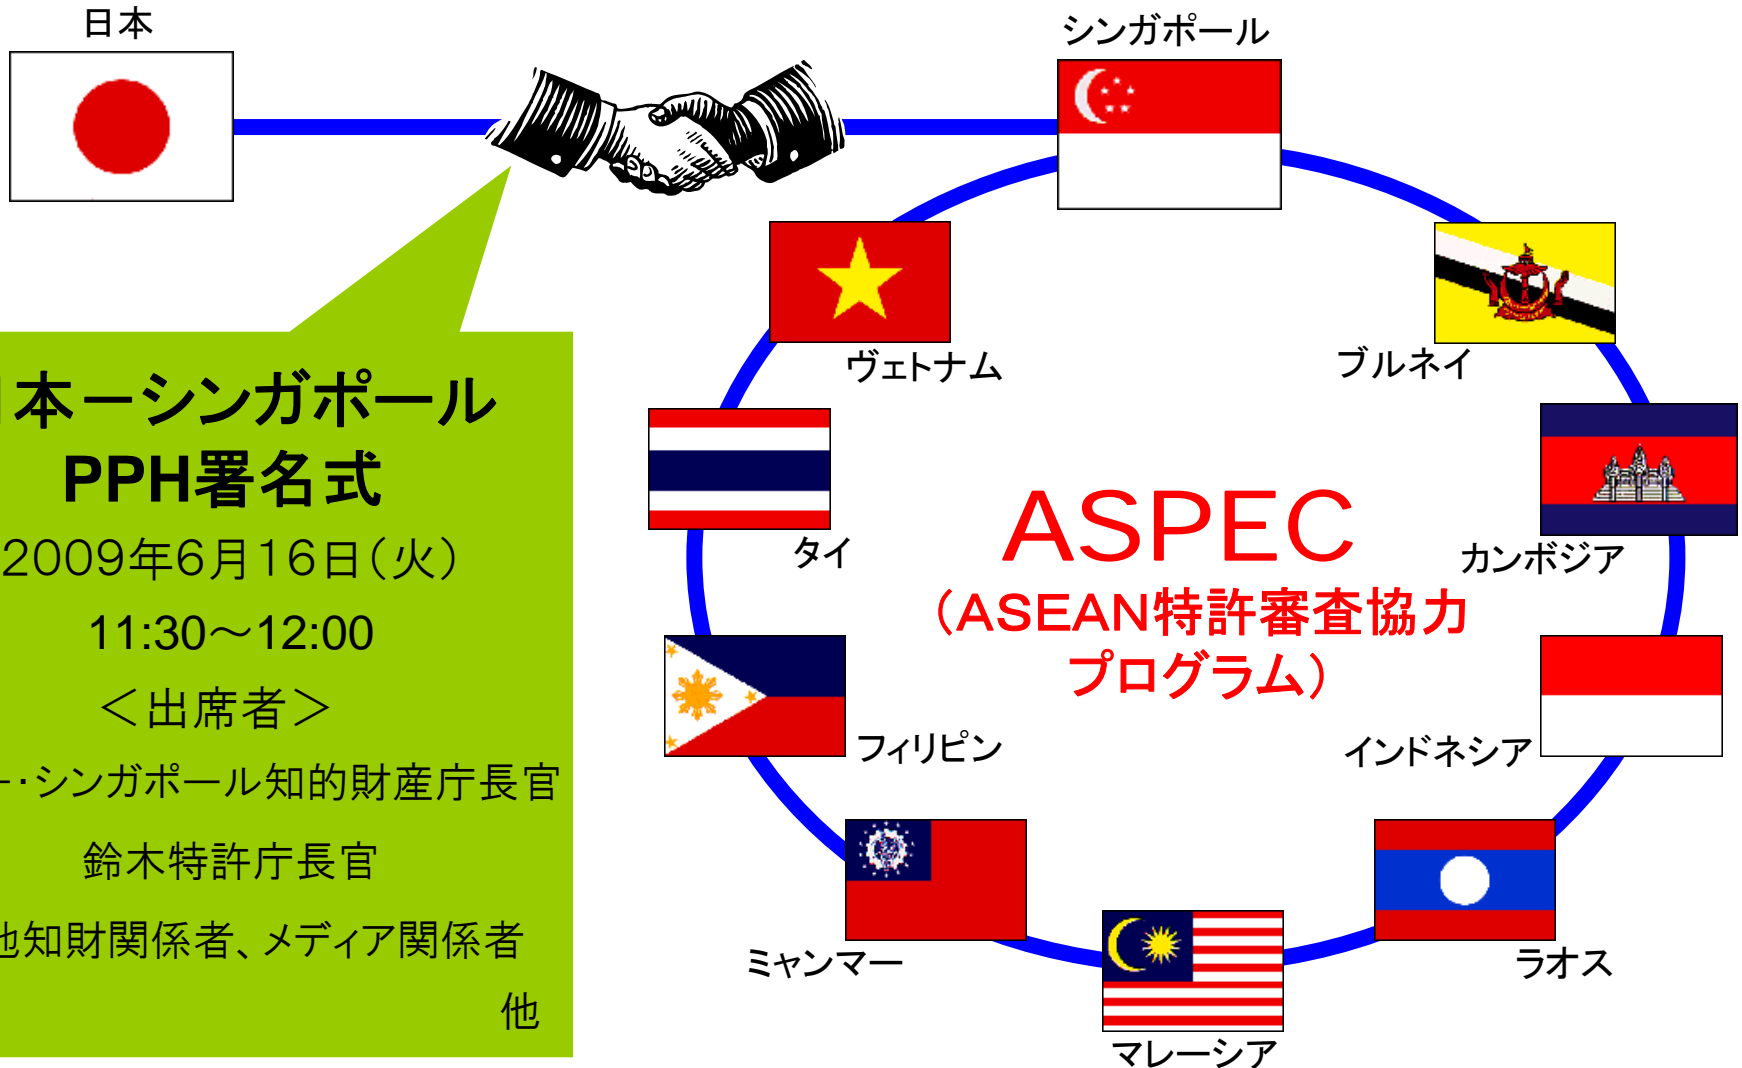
日本

シンガポール

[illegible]本ーシンガポール
PPH署名式
2009年6月16日(火)
11:30～12:00
＜出席者＞
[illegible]ー・シンガポール知的財産庁長官
鈴木特許庁長官
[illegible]也知財関係者、メディア関係者
他

ヴェトナム

ブルネイ

タイ

ASPEC
(ASEAN特許審査協力プログラム)

カンボジア

フィリピン

インドネシア

ミャンマー

ラオス

マレーシア